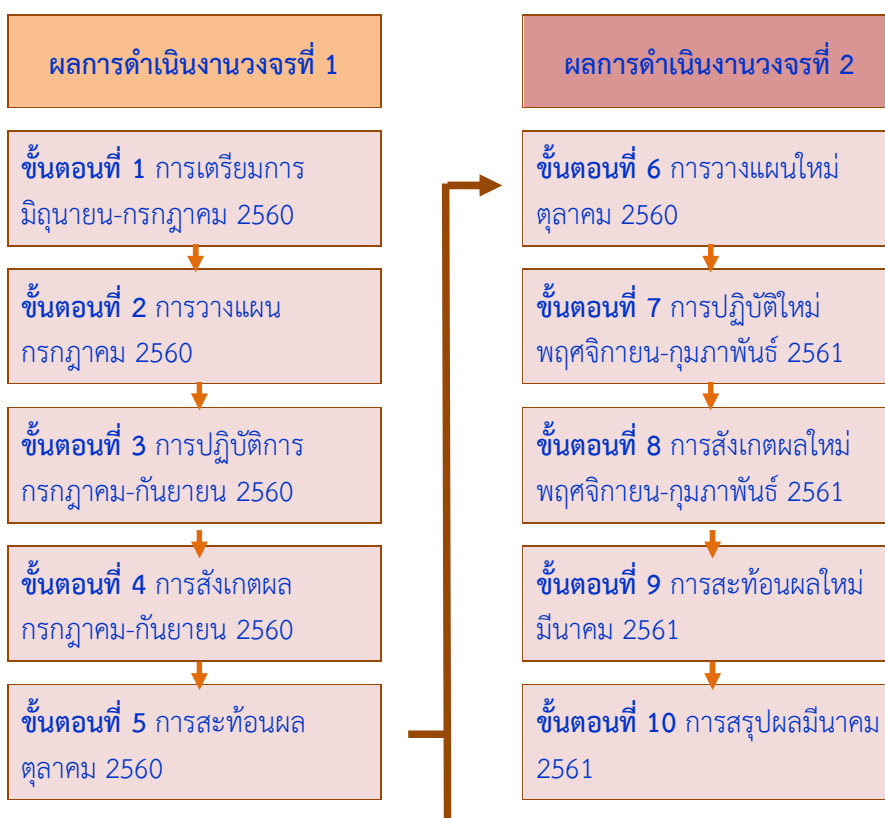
ผลการดำเนินงานวงจรที่ 1

ขั้นตอนที่ 1 การเตรียมการ มิถุนายน-กรกฎาคม 2560

ขั้นตอนที่ 2 การวางแผน กรกฎาคม 2560

ขั้นตอนที่ 3 การปฏิบัติการ กรกฎาคม-กันยายน 2560

ขั้นตอนที่ 4 การสังเกตผล กรกฎาคม-กันยายน 2560

ขั้นตอนที่ 5 การสะท้อนผล ตุลาคม 2560

ผลการดำเนินงานวงจรที่ 2

ขั้นตอนที่ 6 การวางแผนใหม่ ตุลาคม 2560

ขั้นตอนที่ 7 การปฏิบัติใหม่ พฤศจิกายน-กุมภาพันธ์ 2561

ขั้นตอนที่ 8 การสังเกตผลใหม่ พฤศจิกายน-กุมภาพันธ์ 2561

ขั้นตอนที่ 9 การสะท้อนผลใหม่ มีนาคม 2561

ขั้นตอนที่ 10 การสรุปผลมีนาคม 2561